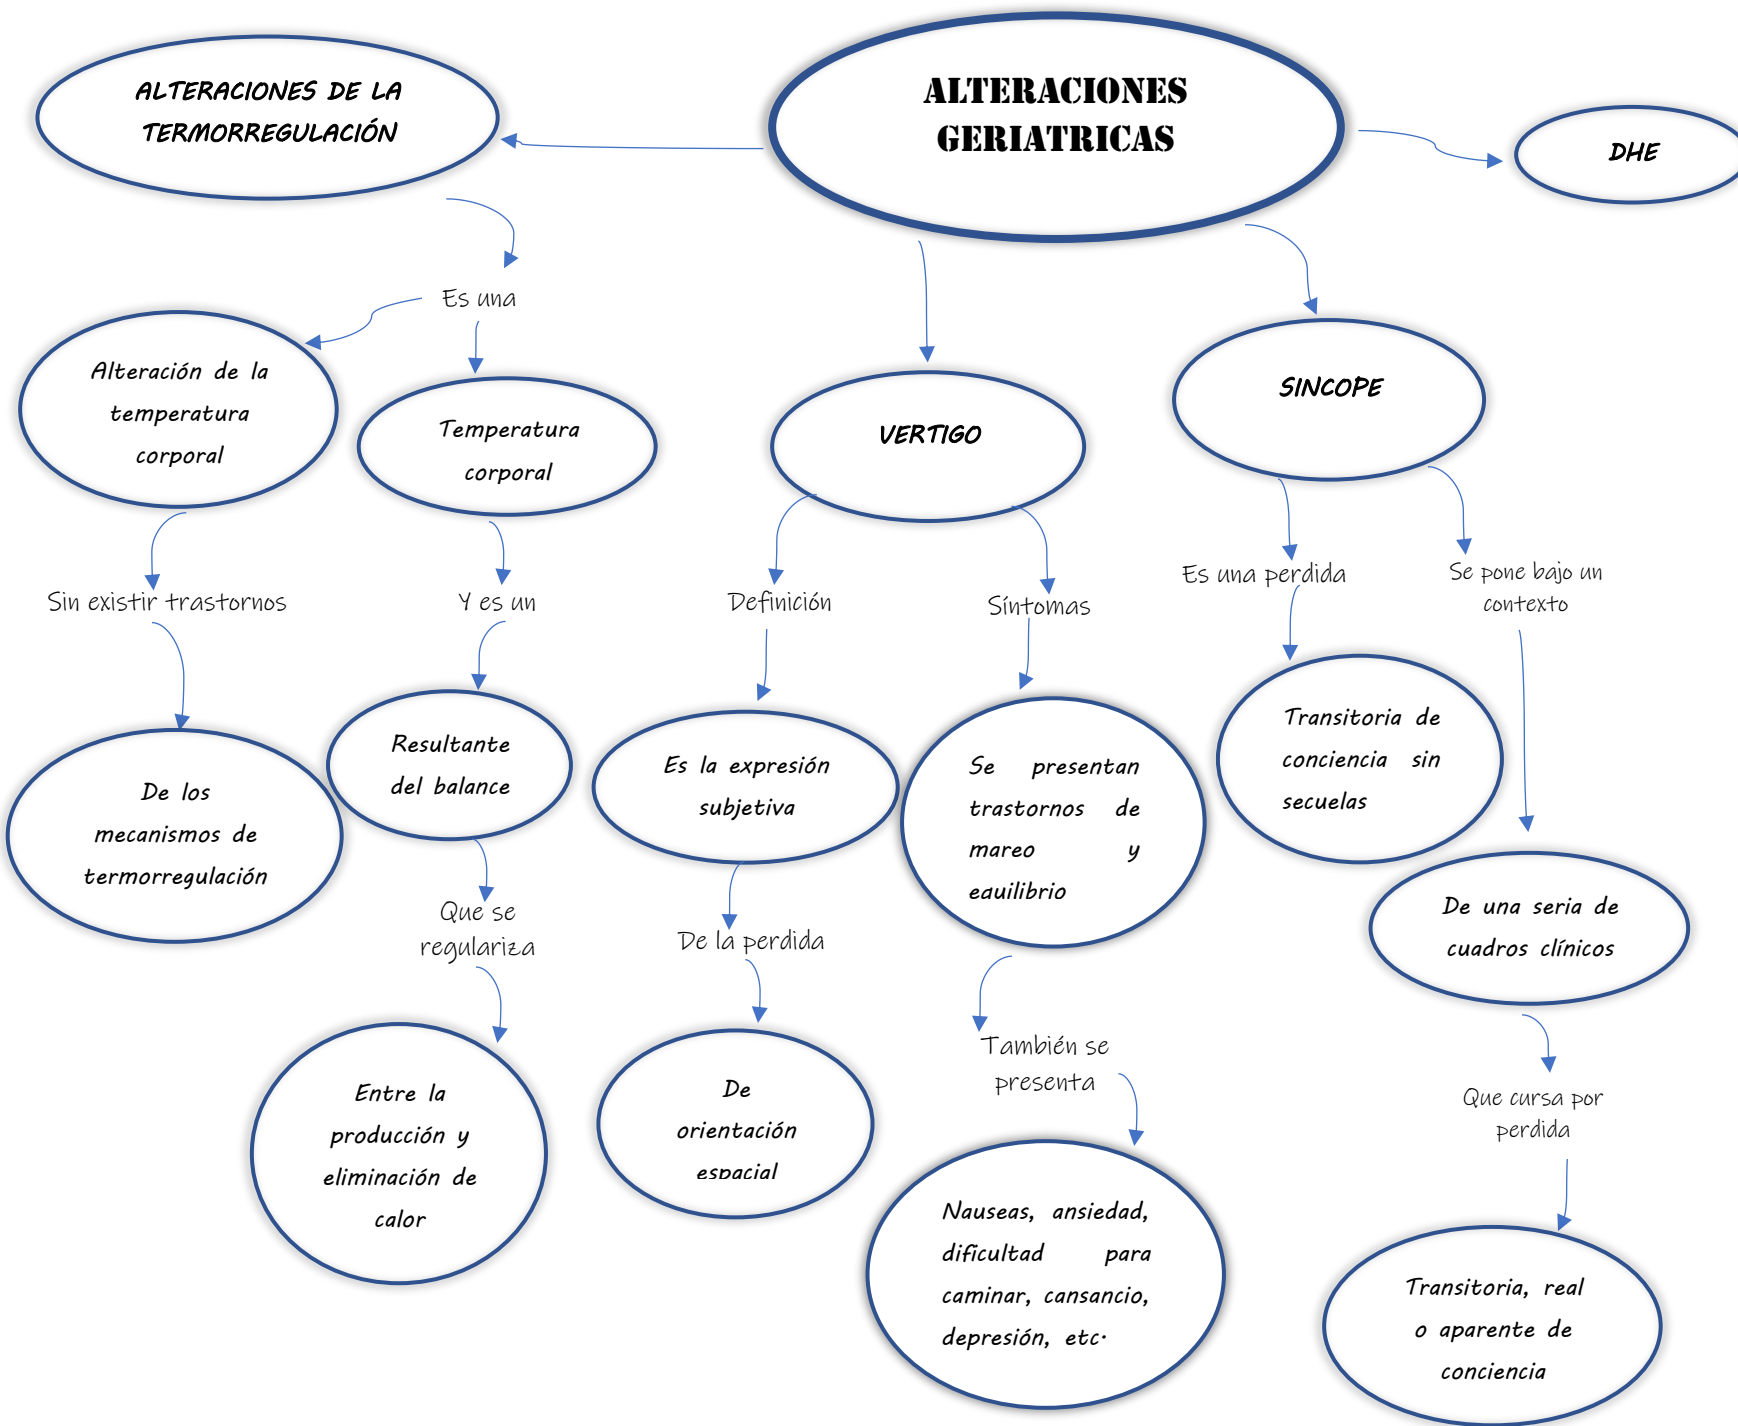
ALTERACIONES GERIATRICAS

ALTERACIONES DE LA TERMORREGULACIÓN

DHE

Es una

Alteración de la temperatura corporal

Temperatura corporal

VERTIGO

SINCOPE

Sin existir trastornos

Y es un

Definición

Síntomas

Es una perdida

Se pone bajo un contexto

De los mecanismos de termorregulación

Resultante del balance

Es la expresión subjetiva

Se presentan trastornos de mareo y equilibrio

Transitoria de conciencia sin secuelas

De una seria de cuadros clínicos

Que se regulariza

De la perdida

También se presenta

Que cursa por perdida

Entre la producción y eliminación de calor

De orientación espacial

Nauseas, ansiedad, dificultad para caminar, cansancio, depresión, etc.

Transitoria, real o aparente de conciencia